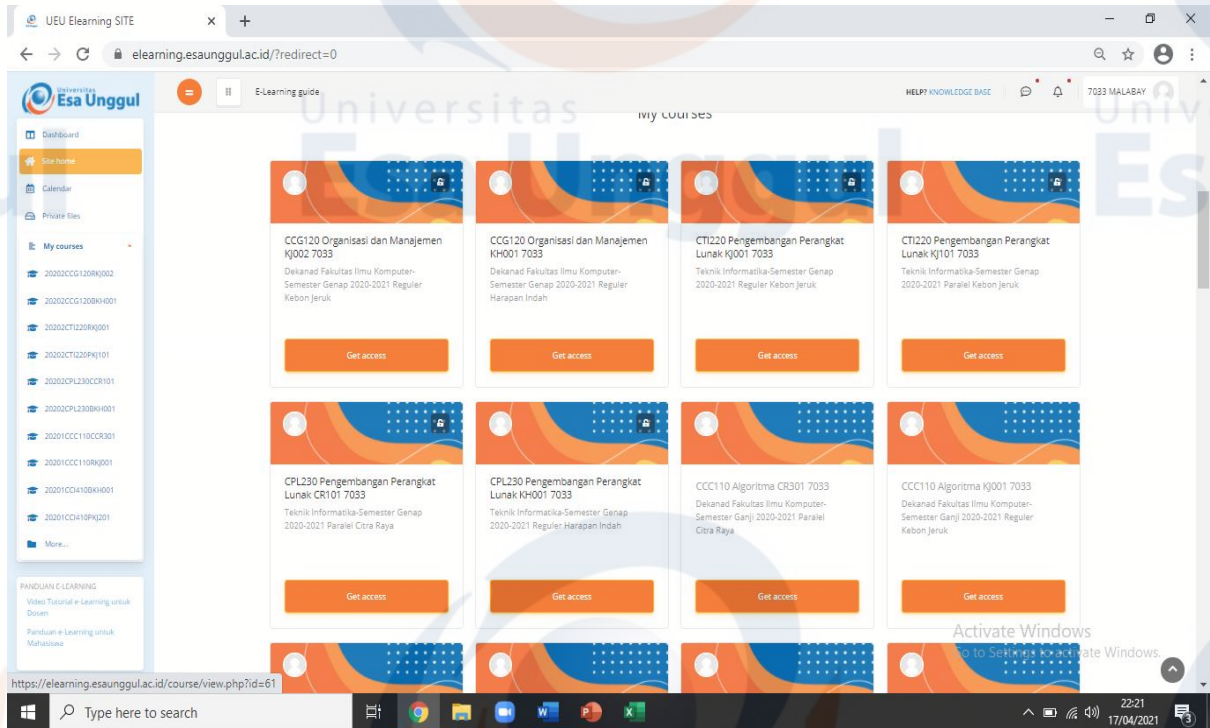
UEU Elearning SITE ×  +

elearning.esaunggul.ac.id/?redirect=0

Universitas Esa Unggul

E-Learning guide

HELP? KNOWLEDGE BASE

7033 MALABAY

Universitas Esa Unggul

My courses

Dashboard
Site home
Calendar
Private files
My courses
20202CCG120RKJ002
20202CCG120BKH001
20202CTI220RKJ001
20202CTI220PKJ101
20202CPL230CCR101
20202CPL230BKH001
20201CCC110CCR301
20201CCC110RKJ001
20201CCI410BKH001
20201CCI410PKJ201
More...

PANDUAN E-LEARNING
Video Tutorial e-Learning untuk Dosen
Panduan e-Learning untuk Mahasiswa

CCG120 Organisasi dan Manajemen KJ002 7033
Dekanad Fakultas Ilmu Komputer-Semester Genap 2020-2021 Reguler Kebon Jeruk
Get access

CCG120 Organisasi dan Manajemen KH001 7033
Dekanad Fakultas Ilmu Komputer-Semester Genap 2020-2021 Reguler Harapan Indah
Get access

CTI220 Pengembangan Perangkat Lunak KJ001 7033
Teknik Informatika-Semester Genap 2020-2021 Reguler Kebon Jeruk
Get access

CTI220 Pengembangan Perangkat Lunak KJ101 7033
Teknik Informatika-Semester Genap 2020-2021 Paralel Kebon Jeruk
Get access

CPL230 Pengembangan Perangkat Lunak CR101 7033
Teknik Informatika-Semester Genap 2020-2021 Paralel Citra Raya
Get access

CPL230 Pengembangan Perangkat Lunak KH001 7033
Teknik Informatika-Semester Genap 2020-2021 Reguler Harapan Indah
Get access

CCC110 Algoritma CR301 7033
Dekanad Fakultas Ilmu Komputer-Semester Ganjil 2020-2021 Paralel Citra Raya
Get access

CCC110 Algoritma KJ001 7033
Dekanad Fakultas Ilmu Komputer-Semester Ganjil 2020-2021 Reguler Kebon Jeruk
Get access

Activate Windows
Go to Settings to activate Windows.

https://elearning.esaunggul.ac.id/course/view.php?id=61

Type here to search

22:21
17/04/2021